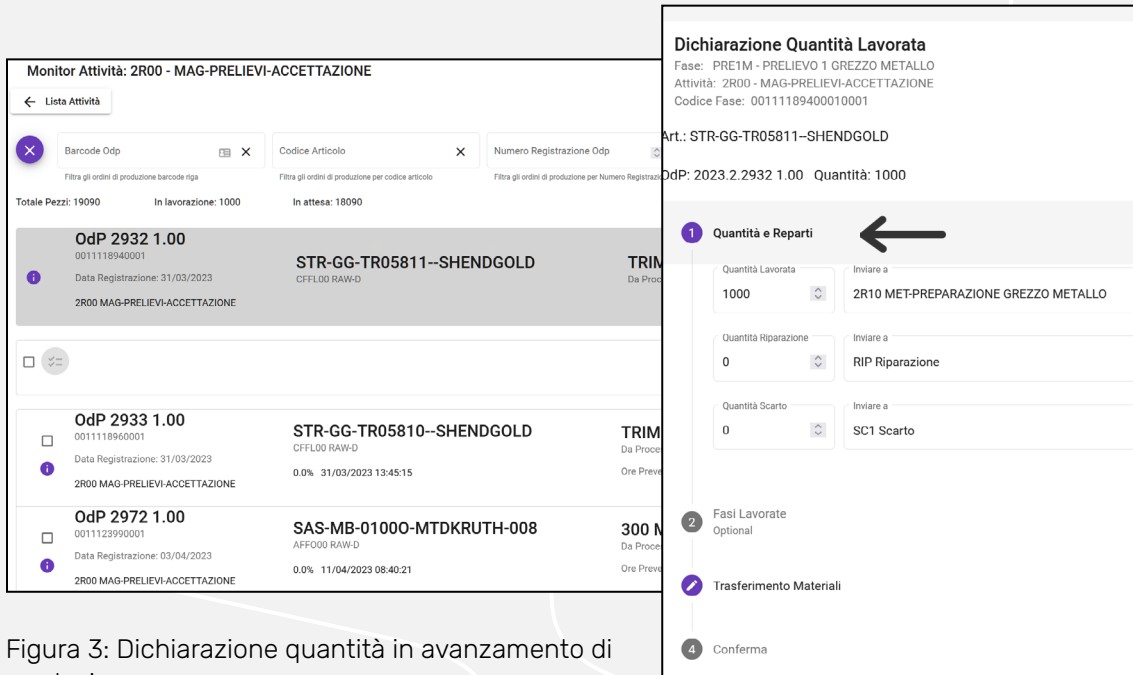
Monitor Attività: 2R00 - MAG-PRELIEVI-ACCETTAZIONE

← Lista Attività

Barcode Odp
Filtra gli ordini di produzione barcode riga

Codice Articolo
Filtra gli ordini di produzione per codice articolo

Numero Registrazione Odp
Filtra gli ordini di produzione per Numero Registrazio

Totale Pezzi: 19090 In lavorazione: 1000 In attesa: 18090

OdP 2932 1.00
0011118940001
Data Registrazione: 31/03/2023
2R00 MAG-PRELIEVI-ACCETTAZIONE

STR-GG-TR05811--SHENDGOLD
CFFL00 RAW-D

TRIM
Da Proc

OdP 2933 1.00
0011118960001
Data Registrazione: 31/03/2023
2R00 MAG-PRELIEVI-ACCETTAZIONE

STR-GG-TR05810--SHENDGOLD
CFFL00 RAW-D
0.0% 31/03/2023 13:45:15

TRIM
Da Proce
Ore Preve

OdP 2972 1.00
0011123990001
Data Registrazione: 03/04/2023
2R00 MAG-PRELIEVI-ACCETTAZIONE

SAS-MB-0100O-MTDKRUTH-008
AFFO00 RAW-D
0.0% 11/04/2023 08:40:21

300 M
Da Proce
Ore Preve

Dichiarazione Quantità Lavorata
Fase: PRE1M - PRELIEVO 1 GREZZO METALLO
Attività: 2R00 - MAG-PRELIEVI-ACCETTAZIONE
Codice Fase: 00111189400010001

Art.: STR-GG-TR05811--SHENDGOLD

OdP: 2023.2.2932 1.00 Quantità: 1000

1 Quantità e Reparti

Quantità Lavorata
1000
Inviare a
2R10 MET-PREPARAZIONE GREZZO METALLO

Quantità Riparazione
0
Inviare a
RIP Riparazione

Quantità Scarto
0
Inviare a
SC1 Scarto

2 Fasi Lavorate
Optional

Trasferimento Materiali

4 Conferma

Figura 3: Dichiarazione quantità in avanzamento di
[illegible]